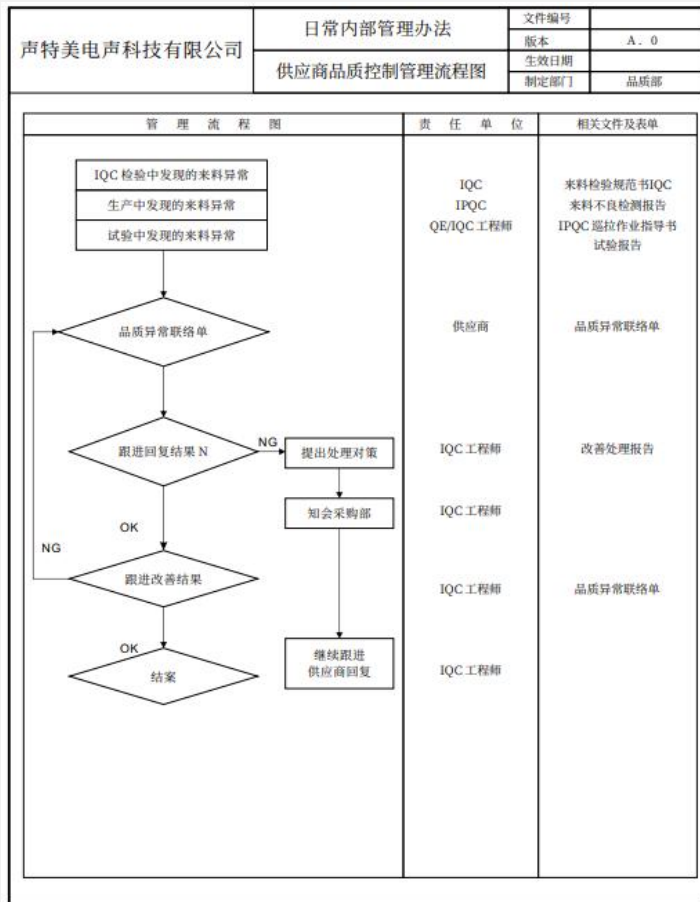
| 声特美电声科技有限公司 | 日常内部管理办法 | 文件编号 | |
|---|---|---|---|
| | | 版本 | A．0 |
| | 供应商品质控制管理流程图 | 生效日期 | |
| | | 制定部门 | 品质部 |

管 理 流 程 图

责 任 单 位

相关文件及表单

IQC 检验中发现的来料异常
生产中发现的来料异常
试验中发现的来料异常

品质异常联络单

跟进回复结果 N

NG

提出处理对策

知会采购部

OK

NG

跟进改善结果

OK

结案

继续跟进供应商回复

IQC
IPQC
QE/IQC 工程师

供应商

IQC 工程师

IQC 工程师

IQC 工程师

IQC 工程师

来料检验规范书IQC
来料不良检测报告
IPQC 巡拉作业指导书
试验报告

品质异常联络单

改善处理报告

品质异常联络单